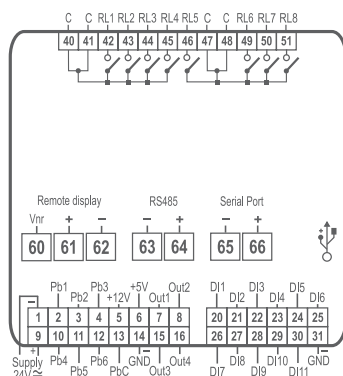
C C RL1 RL2 RL3 RL4 RL5 C C RL6 RL7 RL8
40 41 42 43 44 45 46 47 48 49 50 51

Remote display
Vnr + −
60 61 62

RS485
− +
63 64

Serial Port
− +
65 66

Pb1 Pb2 Pb3 +12V +5V Out1 Out2
1 2 3 4 5 6 7 8
9 10 11 12 13 14 15 16
Supply 24V Pb4 Pb5 Pb6 PbC GND Out3 Out4

DI1 DI2 DI3 DI4 DI5 DI6
20 21 22 23 24 25
26 27 28 29 30 31
DI7 DI8 DI9 DI10 DI11 GND